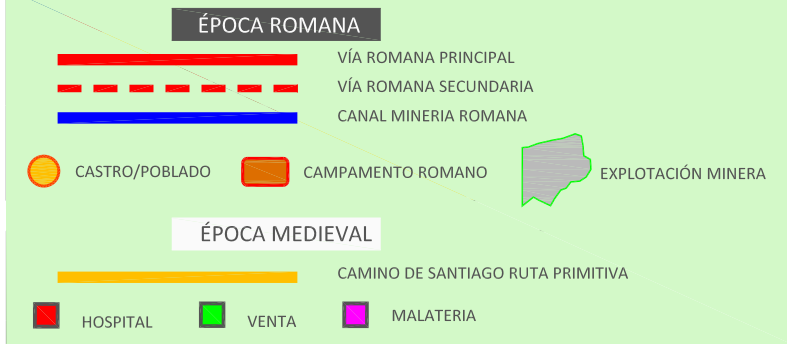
ÉPOCA ROMANA

VÍA ROMANA PRINCIPAL

VÍA ROMANA SECUNDARIA

CANAL MINERIA ROMANA

CASTRO/POBLADO

CAMPAMENTO ROMANO

EXPLOTACIÓN MINERA

ÉPOCA MEDIEVAL

CAMINO DE SANTIAGO RUTA PRIMITIVA

HOSPITAL

VENTA

MALATERIA